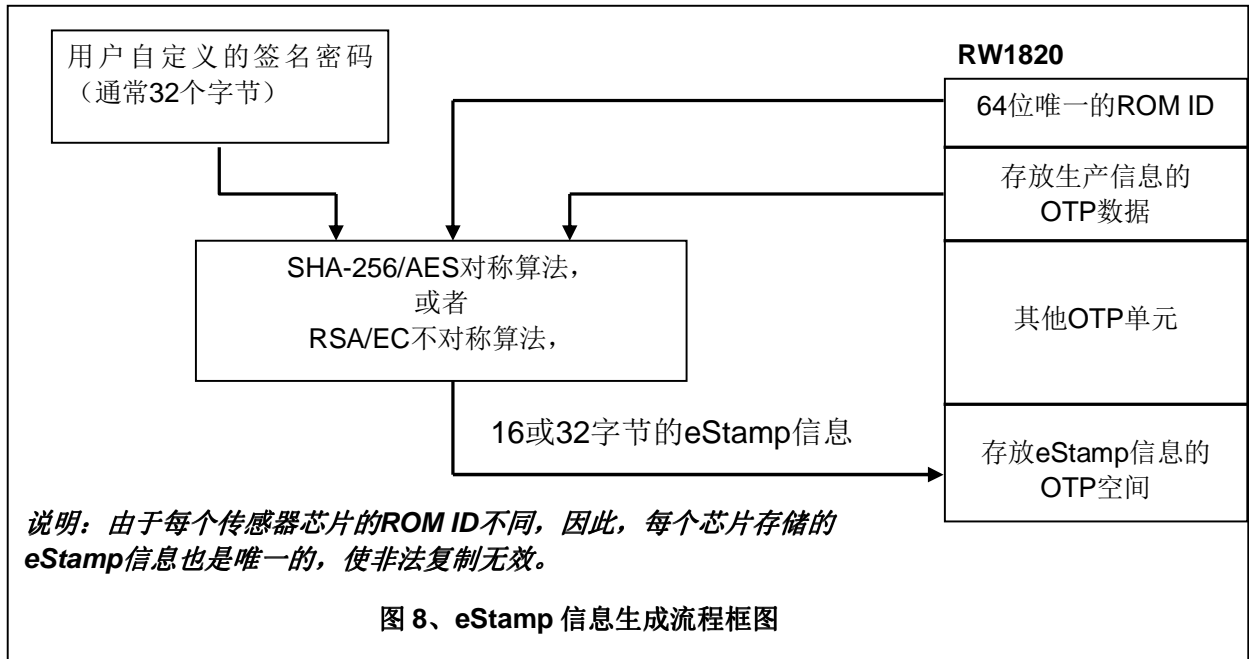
用户自定义的签名密码（通常32个字节）

RW1820

64位唯一的ROM ID

存放生产信息的OTP数据

SHA-256/AES对称算法，
或者
RSA/EC不对称算法，

其他OTP单元

16或32字节的eStamp信息

存放eStamp信息的OTP空间

说明：由于每个传感器芯片的ROM ID不同，因此，每个芯片存储的eStamp信息也是唯一的，使非法复制无效。

图 8、eStamp 信息生成流程框图